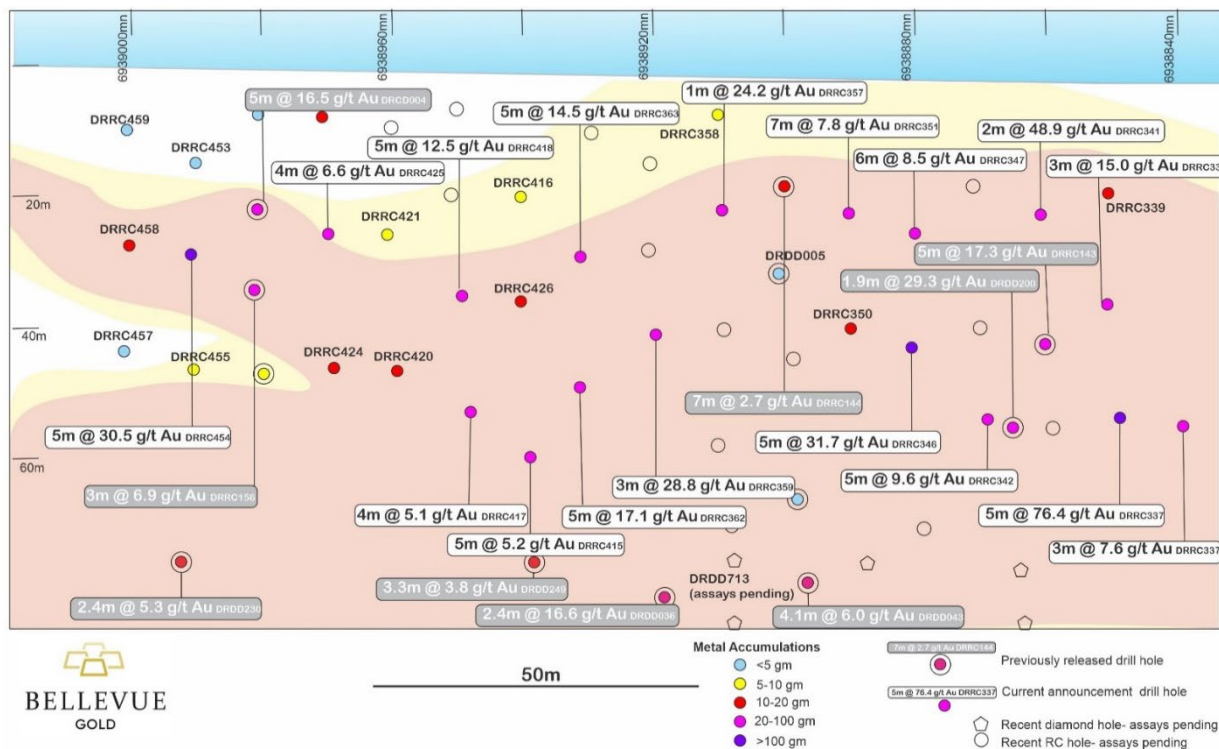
6939000mN
6938960mN
6938920mN
6938880mN
6938840mN

5m @ 16.5 g/t Au DRDD004
1m @ 24.2 g/t Au DRRC357
5m @ 14.5 g/t Au DRRC363
7m @ 7.8 g/t Au DRRC351
2m @ 48.9 g/t Au DRRC341
DRRC459
5m @ 12.5 g/t Au DRRC418
DRRC358
6m @ 8.5 g/t Au DRRC347
3m @ 15.0 g/t Au DRRC33
DRRC453
4m @ 6.6 g/t Au DRRC425
DRRC416
20m
DRRC339
DRRC421
DRRC458
5m @ 17.3 g/t Au DRRC143
DRDD005
1.9m @ 29.3 g/t Au DRDD200
DRRC426
DRRC350
40m
DRRC457
DRRC455
DRRC424
DRRC420
7m @ 2.7 g/t Au DRRC144
5m @ 30.5 g/t Au DRRC454
5m @ 31.7 g/t Au DRRC346
60m
5m @ 9.6 g/t Au DRRC342
3m @ 6.9 g/t Au DRRC156
3m @ 28.8 g/t Au DRRC359
4m @ 5.1 g/t Au DRRC417
5m @ 17.1 g/t Au DRRC362
5m @ 76.4 g/t Au DRRC337
5m @ 5.2 g/t Au DRRC415
3m @ 7.6 g/t Au DRRC337
DRDD713 (assays pending)
3.3m @ 3.8 g/t Au DRDD249
2.4m @ 5.3 g/t Au DRDD230
2.4m @ 16.6 g/t Au DRDD036
4.1m @ 6.0 g/t Au DRDD043

BELLEVUE GOLD

50m

Metal Accumulations
<5 gm
5-10 gm
10-20 gm
20-100 gm
>100 gm

7m @ 2.7 g/t Au DRRC144 Previously released drill hole
5m @ 76.4 g/t Au DRRC337 Current announcement drill hole
Recent diamond hole- assays pending
Recent RC hole- assays pending